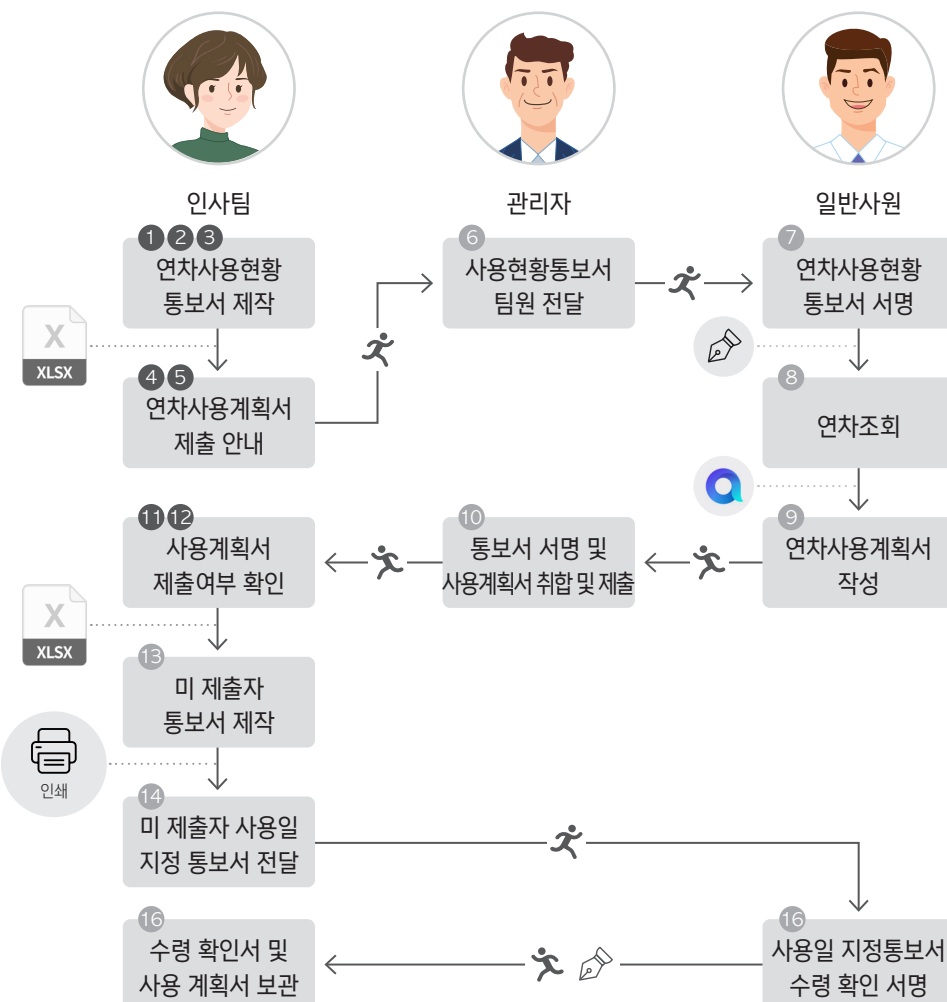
인사팀

관리자

일반사원

1 2 3
연차사용현황 통보서 제작

X
XLSX

4 5
연차사용계획서 제출 안내

6
사용현황통보서 팀원 전달

7
연차사용현황 통보서 서명

8
연차조회

9
연차사용계획서 작성

10
통보서 서명 및 사용계획서 취합 및 제출

11 12
사용계획서 제출여부 확인

X
XLSX

13
미 제출자 통보서 제작

인쇄

14
미 제출자 사용일 지정 통보서 전달

16
수령 확인서 및 사용 계획서 보관

16
사용일 지정통보서 수령 확인 서명